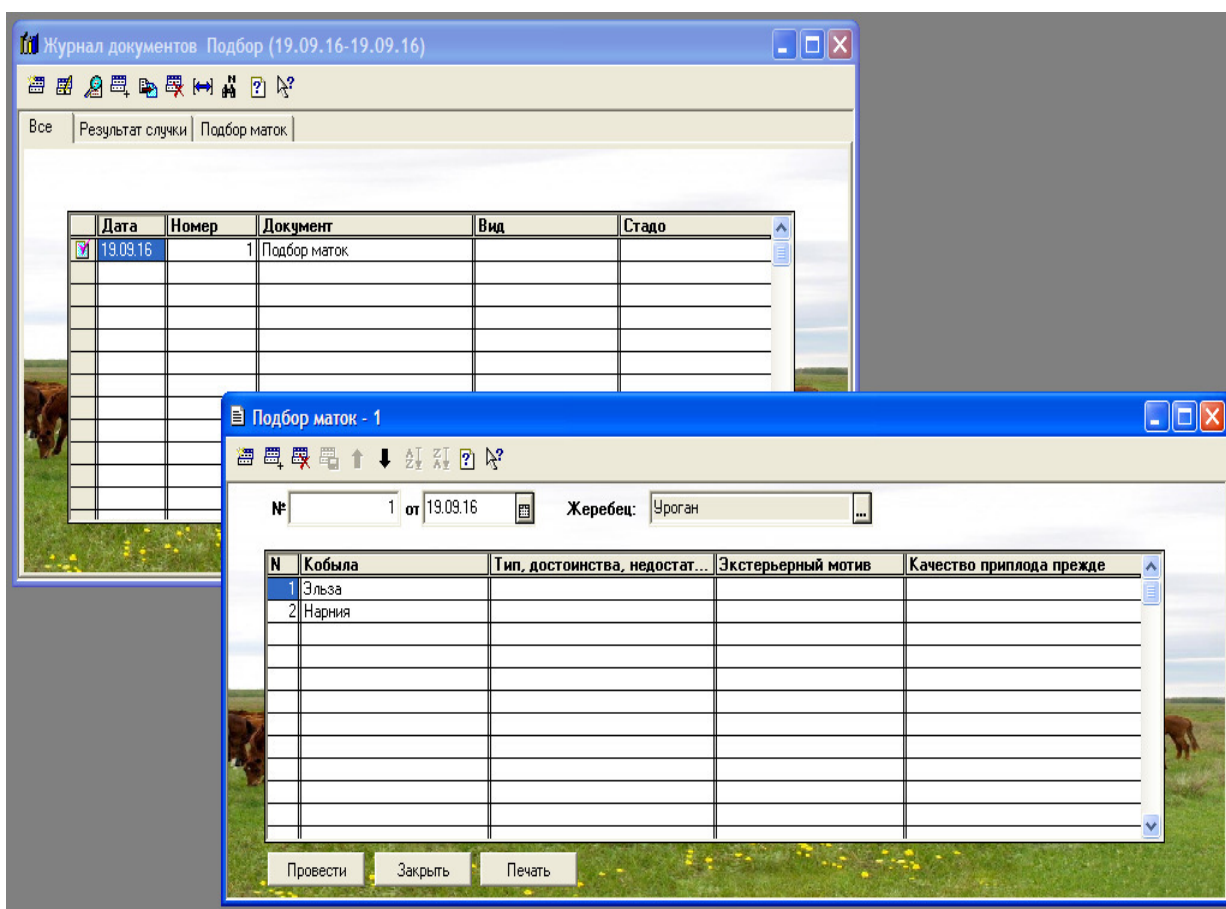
Журнал документов Подбор (19.09.16-19.09.16)

Все | Результат случки | Подбор маток

| Дата | Номер | Документ | Вид | Стадо |
|---|---|---|---|---|
| 19.09.16 | 1 | Подбор маток | | |

Подбор маток - 1

№ 1 от 19.09.16 Жеребец: Уроган

| N | Кобыла | Тип, достоинства, недостат... | Экстерьерный мотив | Качество приплода прежде |
|---|---|---|---|---|
| 1 | Эльза | | | |
| 2 | Нарния | | | |

Провести Закрыть Печать